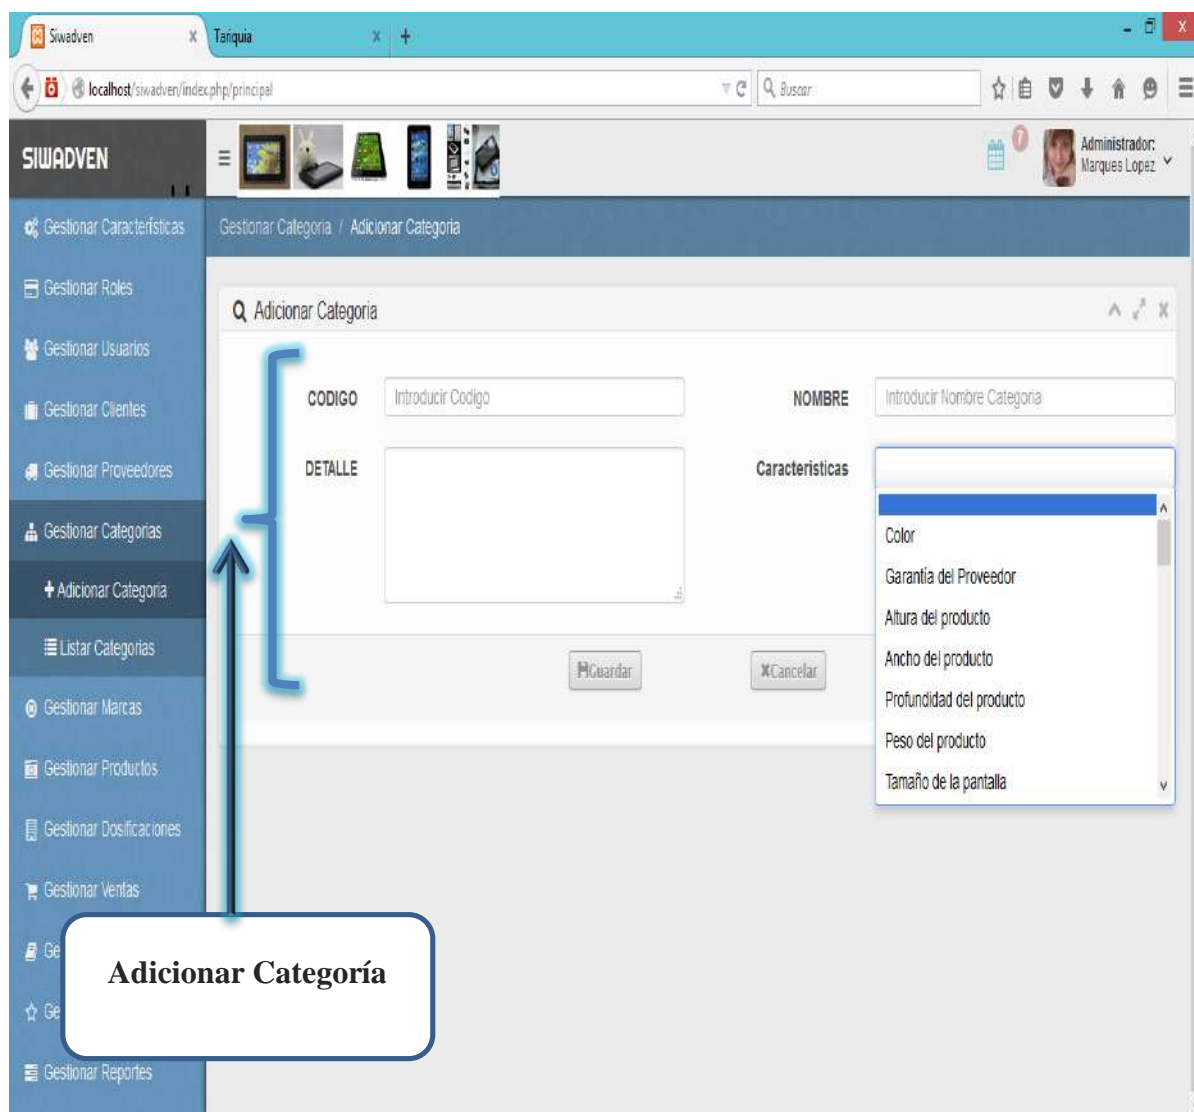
Siwadven
Tariquia
localhost/siwadven/index.php/principal
Buscar

SIWADVEN
Administrador:
Marques Lopez
7

Gestionar Características
Gestionar Roles
Gestionar Usuarios
Gestionar Clientes
Gestionar Proveedores
Gestionar Categorías
+Adicionar Categoría
Listar Categorías
Gestionar Marcas
Gestionar Productos
Gestionar Dosificaciones
Gestionar Ventas
Ge
Ge
Gestionar Reportes

Gestionar Categoria / Adicionar Categoria

Adicionar Categoria

CODIGO Introducir Codigo
NOMBRE Introducir Nombre Categoria
DETALLE
Caracteristicas

Color
Garantía del Proveedor
Altura del producto
Ancho del producto
Profundidad del producto
Peso del producto
Tamaño de la pantalla

Guardar
Cancelar

Adicionar Categoría